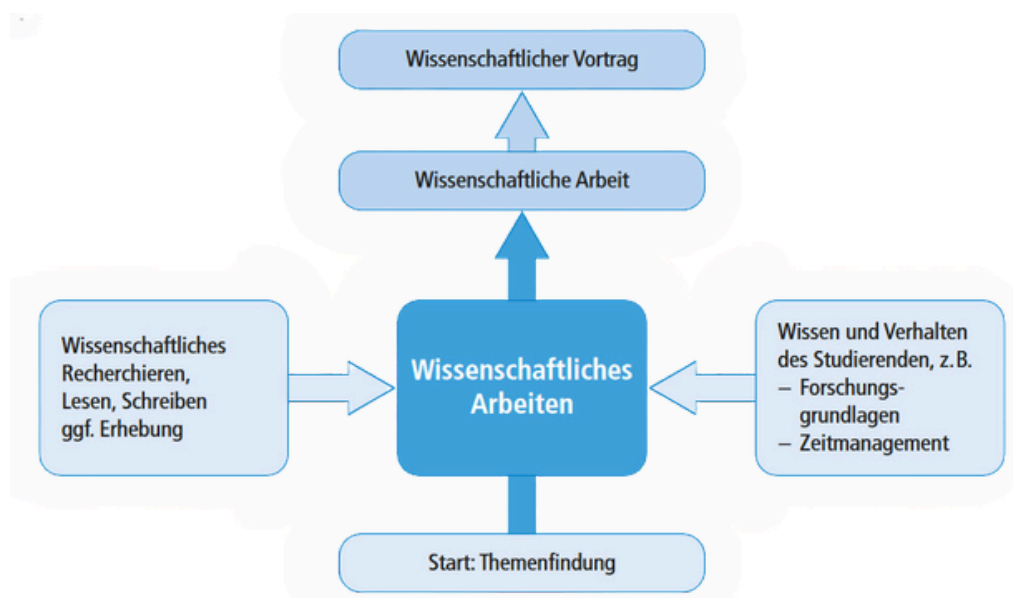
Wissenschaftlicher Vortrag

Wissenschaftliche Arbeit

Wissenschaftliches Recherchieren, Lesen, Schreiben ggf. Erhebung

Wissenschaftliches Arbeiten

Wissen und Verhalten des Studierenden, z. B.
– Forschungsgrundlagen
– Zeitmanagement

Start: Themenfindung